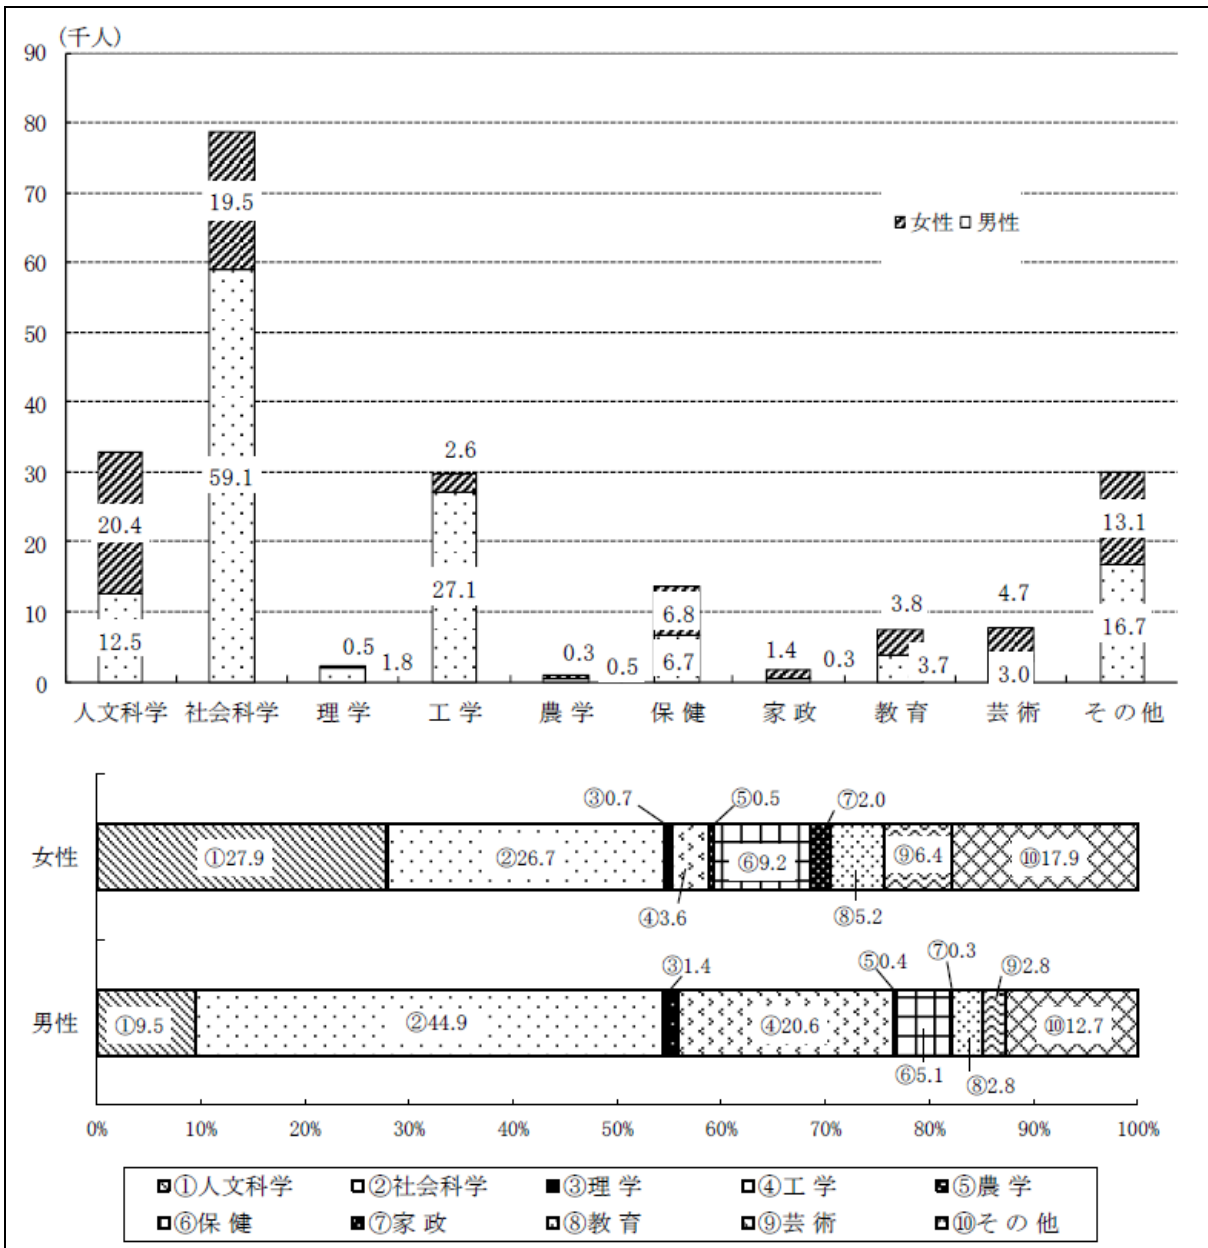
(千人)
90
80
70
60
50
40
30
20
10
0

女性 男性

19.5
59.1
20.4
12.5
0.5
1.8
2.6
27.1
0.3
0.5
6.8
6.7
1.4
0.3
3.8
3.7
4.7
3.0
13.1
16.7

人文科学 社会科学 理 学 工 学 農 学 保 健 家 政 教 育 芸 術 その他

女性
①27.9
②26.7
③0.7
④3.6
⑤0.5
⑥9.2
⑦2.0
⑧5.2
⑨6.4
⑩17.9

男性
①9.5
②44.9
③1.4
④20.6
⑤0.4
⑥5.1
⑦0.3
⑧2.8
⑨2.8
⑩12.7

0% 10% 20% 30% 40% 50% 60% 70% 80% 90% 100%

①人文科学 ②社会科学 ③理 学 ④工 学 ⑤農 学
⑥保 健 ⑦家 政 ⑧教 育 ⑨芸 術 ⑩そ の 他